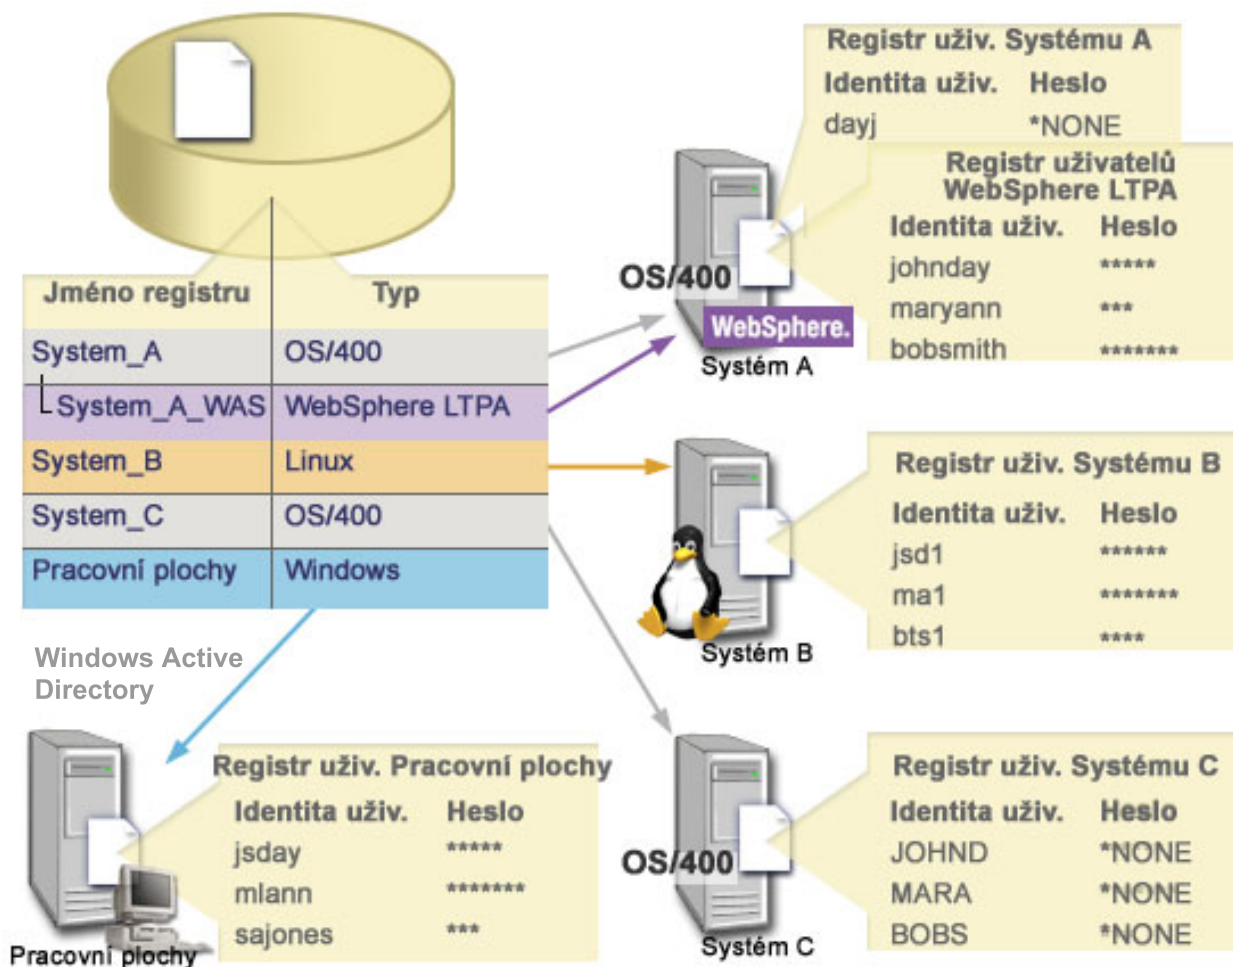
| Jméno registru | Typ |
|---|---|
| System_A | OS/400 |
| System_A_WAS | WebSphere LTPA |
| System_B | Linux |
| System_C | OS/400 |
| Pracovní plochy | Windows |

Windows Active Directory

Registr uživ. Systému A

| Identita uživ. | Heslo |
|---|---|
| dayj | *NONE |

Registr uživatelů WebSphere LTPA

| Identita uživ. | Heslo |
|---|---|
| johnday | ***** |
| maryann | *** |
| bobsmith | ******* |

OS/400

WebSphere.

Systém A

Registr uživ. Systému B

| Identita uživ. | Heslo |
|---|---|
| jsd1 | ****** |
| ma1 | ******* |
| bts1 | **** |

Systém B

Registr uživ. Pracovní plochy

| Identita uživ. | Heslo |
|---|---|
| jsday | ***** |
| mlann | ******* |
| sajones | *** |

Pracovní plochy

OS/400

Systém C

Registr uživ. Systému C

| Identita uživ. | Heslo |
|---|---|
| JOHND | *NONE |
| MARA | *NONE |
| BOBS | *NONE |